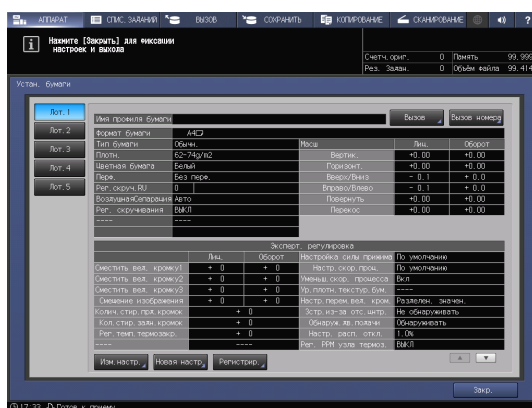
АППАРАТ | СПИС. ЗАДАНИЙ | ВЫЗОВ | СОХРАНИТЬ | КОПИРОВАНИЕ | СКАНИРОВАНИЕ

Нажмите [Закрыть] для фиксации настроек и выхода

Счетч. ориг. 0 Память 99.999
Рез. Задан. 0 Объём файла 99.414

Устан. бумаги

Лот. 1
Лот. 2
Лот. 3
Лот. 4
Лот. 5

Имя профиля бумаги

Вызов | Вызов номера

| | |
|---|---|
| Формат бумаги | A4 |
| Тип бумаги | Обычн. |
| Плотн. | 62-74г/м2 |
| Цветная бумага | Белый |
| Перф. | Без перф. |
| Рег. скруч. RU | 0 |
| ВоздушнаяСепарация | Авто |
| Рег. скручивания | ВЫКЛ |
| ---- | ---- |

| Масш | Лиц. | Оборот |
|---|---|---|
| Вертик. | +0.00 | +0.00 |
| Горизонт. | +0.00 | +0.00 |
| Вверх/Вниз | - 0.1 | + 0.0 |
| Вправо/Влево | - 0.1 | + 0.0 |
| Повернуть | +0.00 | +0.00 |
| Перекос | +0.00 | +0.00 |

Эксперт. регулировка

| | Лиц. | Оборот |
|---|---|---|
| Сместить вед. кромку1 | + 0 | + 0 |
| Сместить вед. кромку2 | + 0 | + 0 |
| Сместить вед. кромку3 | + 0 | + 0 |
| Смещение изображения | + 0 | + 0 |
| Колич. стир. пер. кромок | + 0 | |
| Кол. стир. задн. кромок | + 0 | |
| Рег. темп. термозакр. | + 0 | |
| ---- | ---- | |

| | |
|---|---|
| Настройка силы прижима | По умолчанию |
| Настр. скор. проц. | По умолчанию |
| Уменьш. скор. процесса | Вкл. |
| Ур. плотн. текстур. бум. | ---- |
| Настр. перем. вел. кром. | Разделен. значен. |
| Зстр. из-за отс. штр. | Не обнаруживать |
| Обнаруж. яв. подачи | Обнаруживать |
| Настр. расп. откл. | 1.0% |
| Рег. PPM узла термоз. | ВЫКЛ |

Изм. настр. | Новая настр. | Регистрир.

Закр.

17:33 Готов к приему